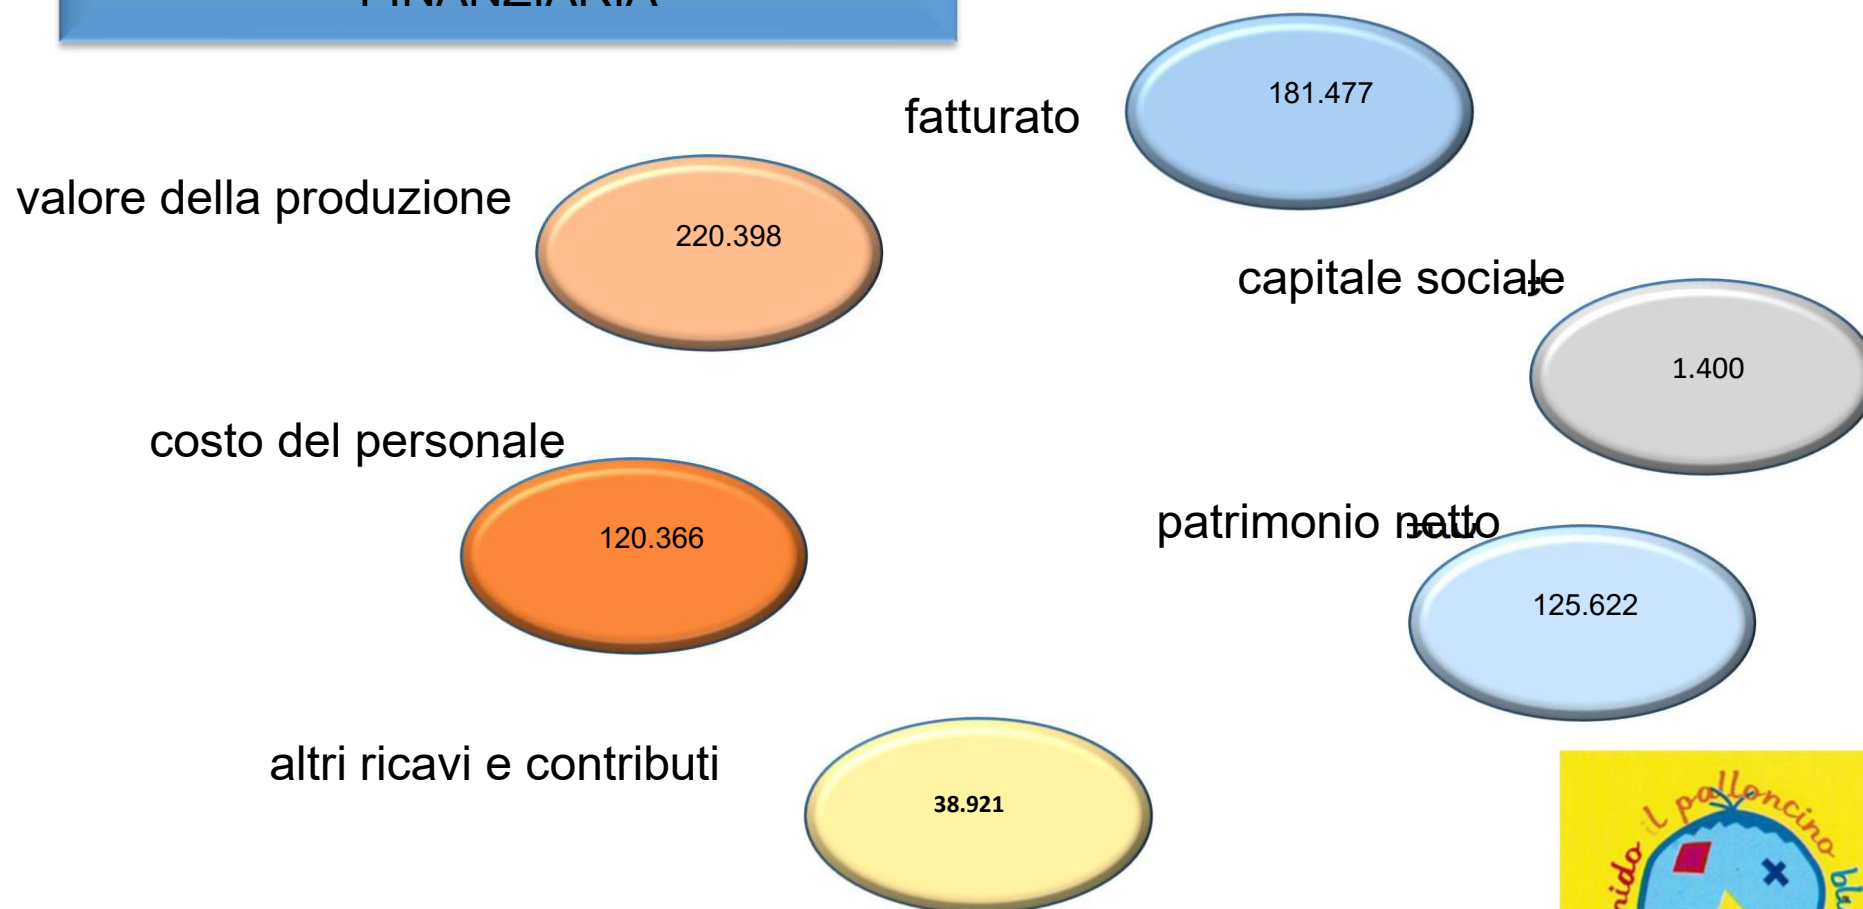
FINANZIARIA

fatturato

181.477

valore della produzione

220.398

capitale sociale

1.400

costo del personale

120.366

patrimonio netto

125.622

altri ricavi e contributi

38.921

nido il palloncino blu